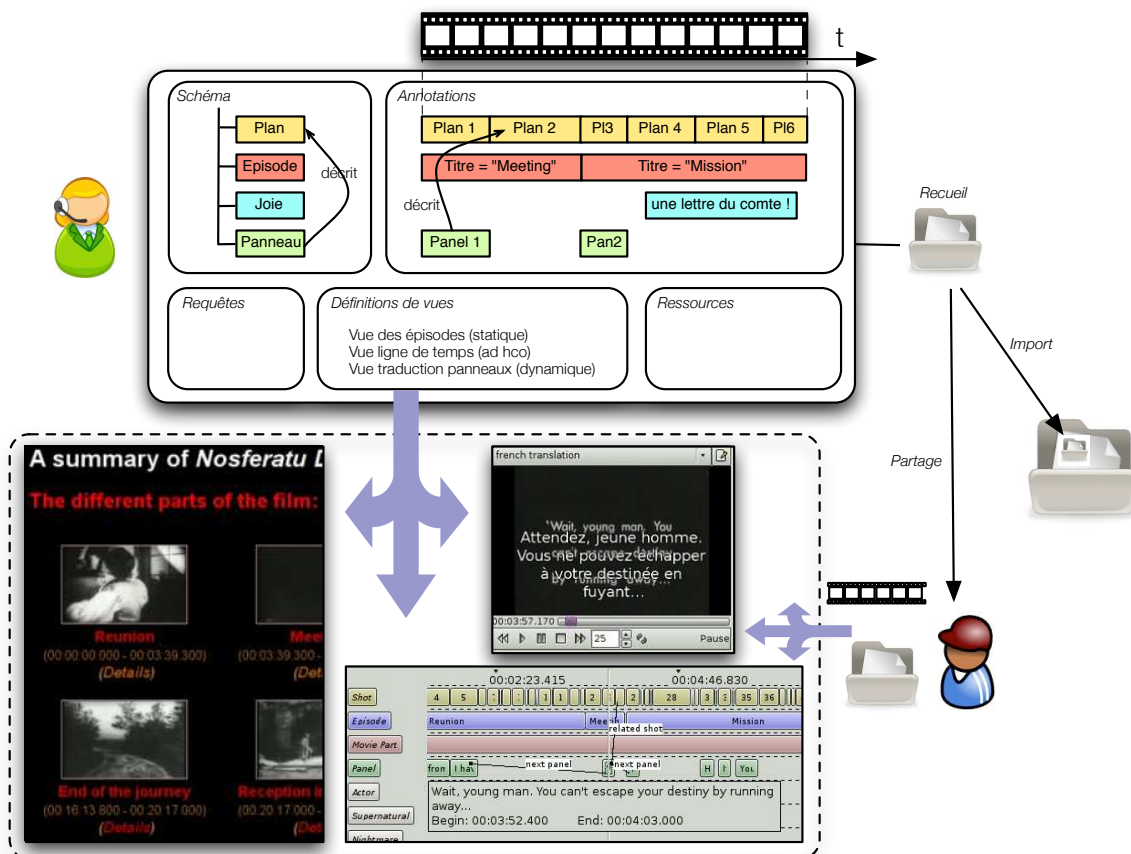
t

Schéma

Plan

Episode

Joie

Panneau

décrit

Annotations

| Plan 1 | Plan 2 | Pl3 | Plan 4 | Plan 5 | Pl6 |

Titre = "Meeting"

Titre = "Mission"

une lettre du comte !

décrit

Panel 1

Pan2

Recueil

Requêtes

Définitions de vues

Vue des épisodes (statique)
Vue ligne de temps (ad hco)
Vue traduction panneaux (dynamique)

Ressources

Import

Partage

A summary of Nosferatu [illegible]

The different parts of the film:

Reunion
(00:00:00.000 - 00:03:39.300)
(Details)

Mee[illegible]
(00:03:39.300 - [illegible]
(Det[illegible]

End of the journey
(00:16:13.800 - 00:20:17.000)
(Details)

Reception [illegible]
(00:20:17.000 - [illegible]
(Det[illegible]

french translation

'Wait, young man. You
Attendez, jeune homme.
Vous ne pouvez échapper
à votre destinée en
fuyant...

00:03:57.170

25

Pause

00:02:23.415

00:04:46.830

Shot
4 5 1 2 28 3 35 36

Episode
Reunion
Meeti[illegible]
Mission

Movie Part

related shot

Panel
fron
I hav
next panel
next panel
H
You

Actor

Wait, young man. You can't escape your destiny by running away...
Begin: 00:03:52.400 End: 00:04:03.000

Supernatural

Nightmare